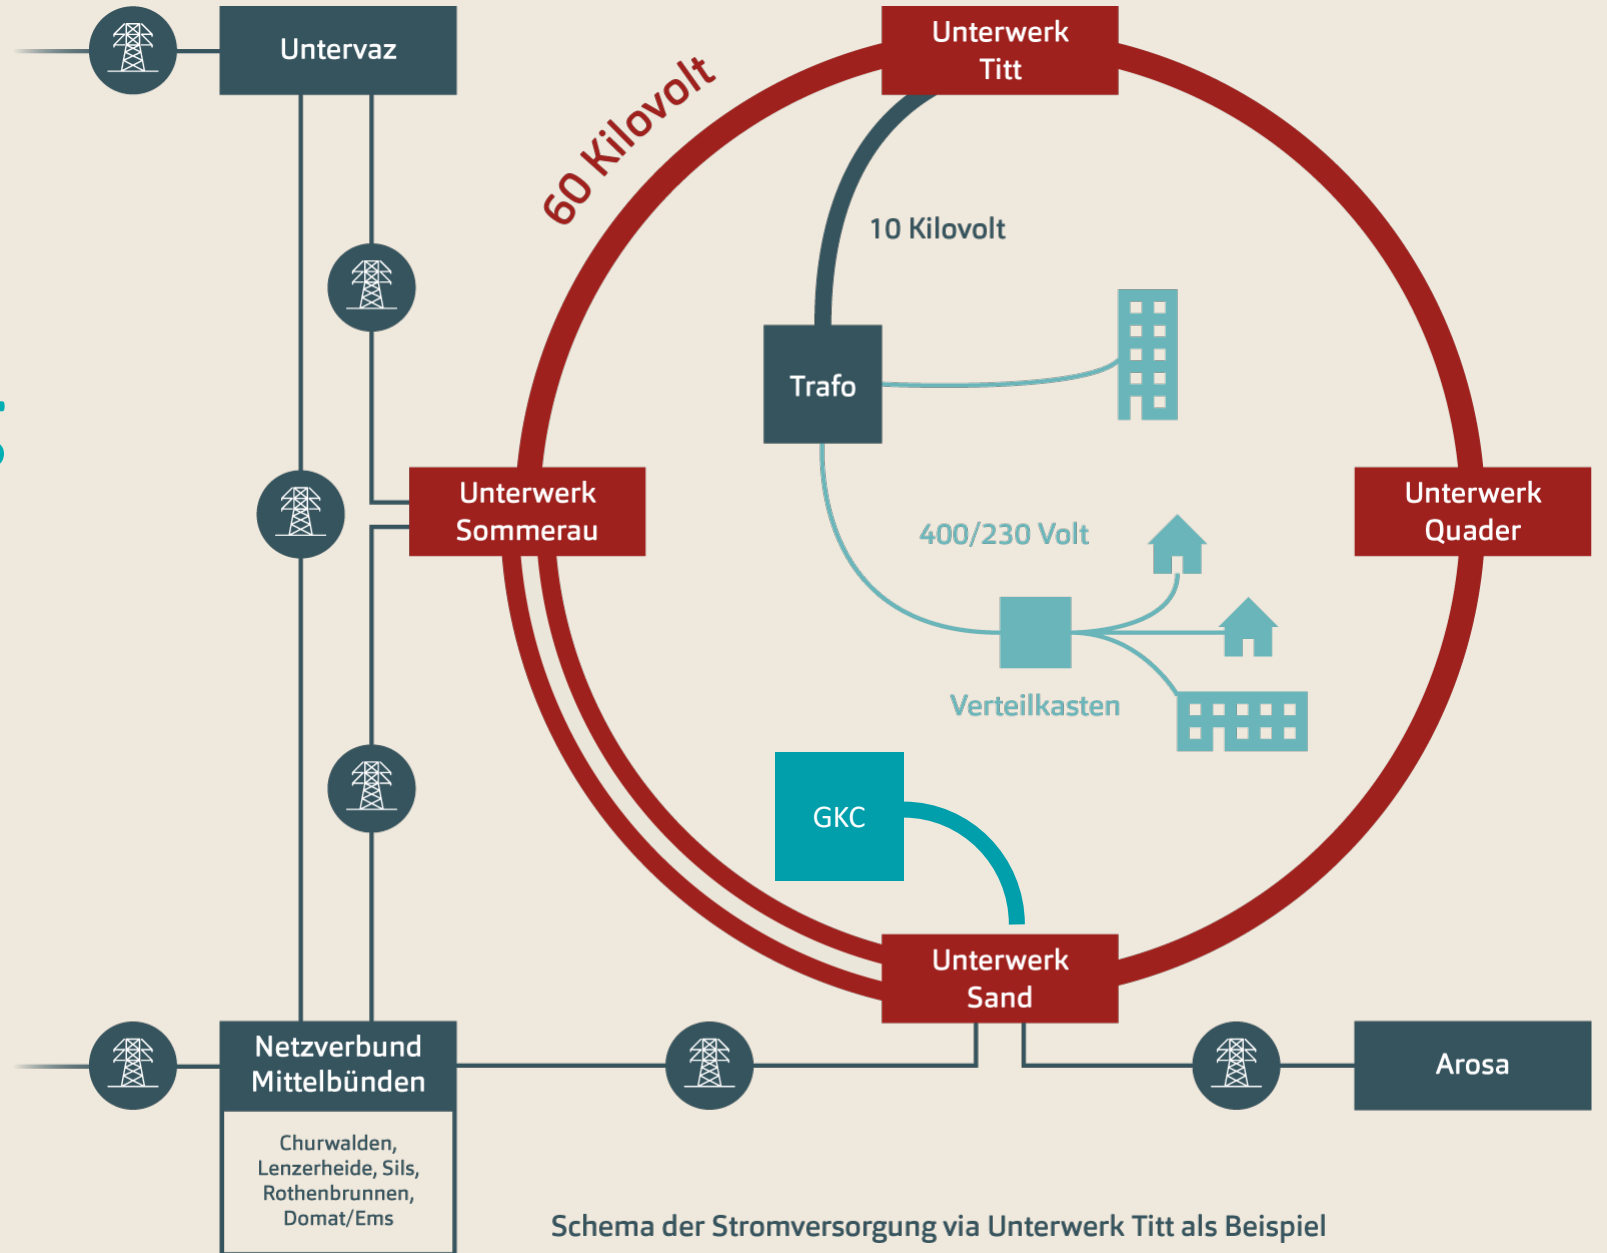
Untervaz

Unterwerk Titt

60 Kilovolt

10 Kilovolt

Trafo

Unterwerk Sommerau

Unterwerk Quader

400/230 Volt

Verteilkasten

GKC

Unterwerk Sand

Netzverbund Mittelbünden

Churwalden, Lenzerheide, Sils, Rothenbrunnen, Domat/Ems

Arosa

Schema der Stromversorgung via Unterwerk Titt als Beispiel